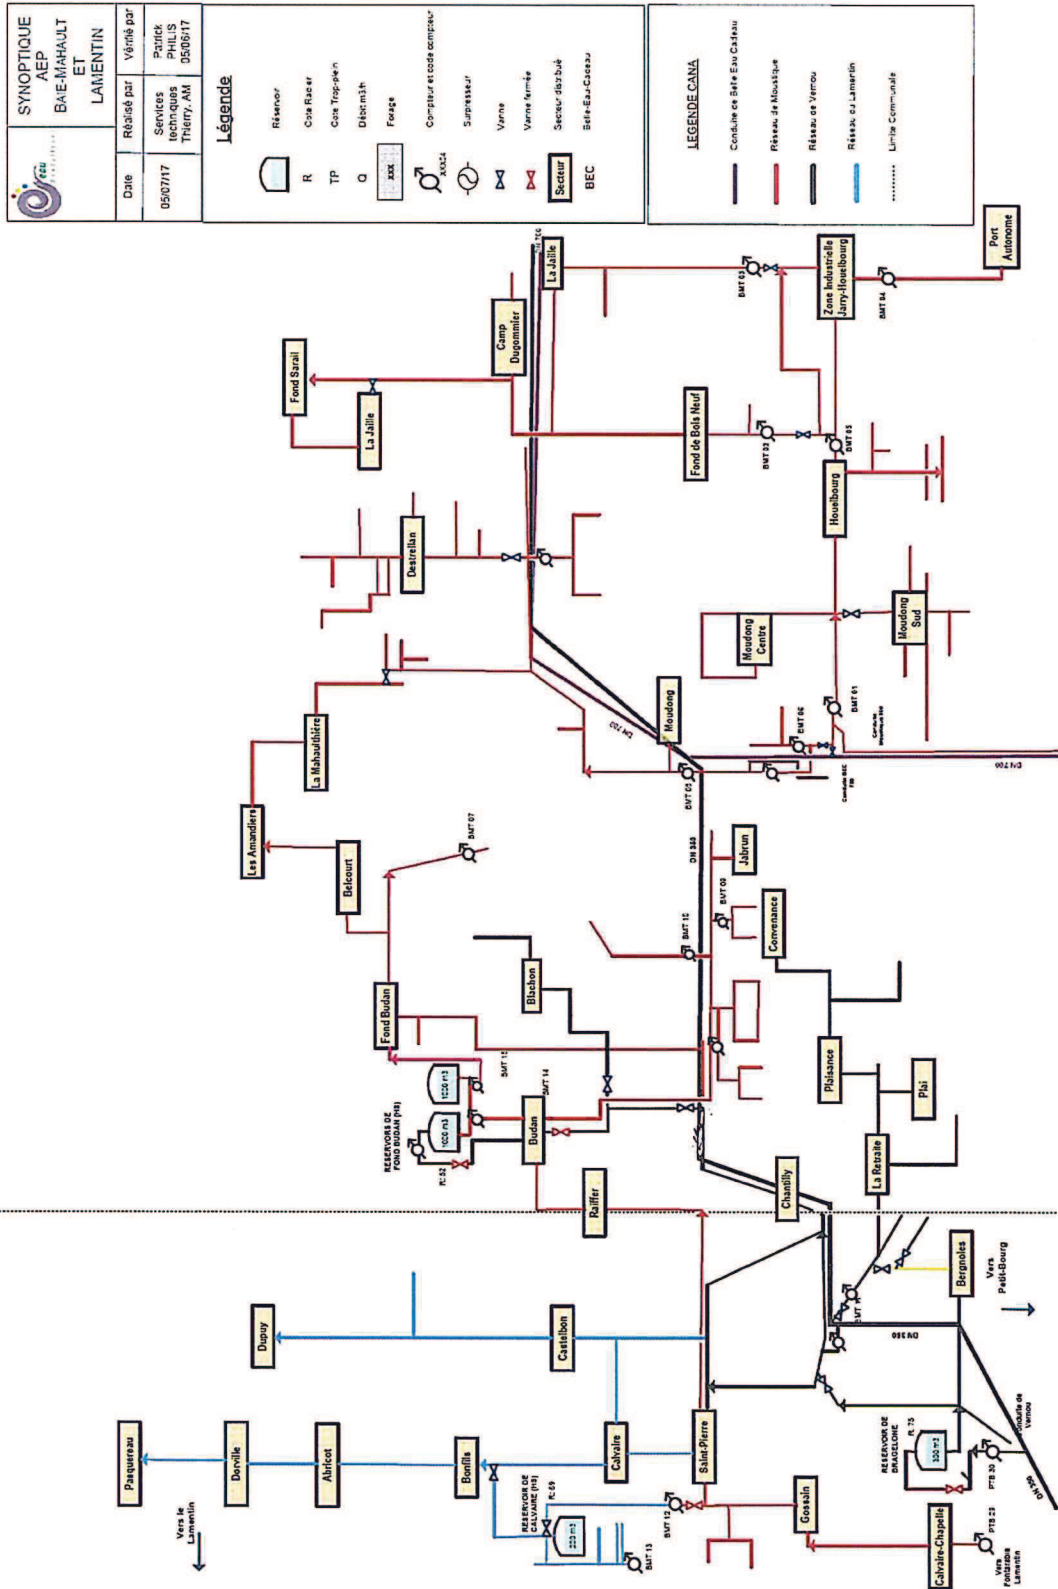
SYNOPTIQUE AEP BAIE-MAHAULT ET LAMENTIN

| Date | Réalisé par | Vérifié par |
|---|---|---|
| 05/07/17 | Services techniques Thierry, AM | Patrick PHILIS 05/06/17 |

Légende

Réservoir
R Cote Radier
TP Cote Trop-plein
Q Débit m3/h
xxx Forage
XXXXX Compteur et code compteur
Surpresseur
Vanne
Vanne fermée
Secteur Secteur distribué
BEC Belle-Eau-Cadeau

LEGENDE CANA
Conduite de Belle Eau Cadeau
Réseau de Moustique
Réseau de Vernou
Réseau du Lamentin
Limite Communale

Port Autonome
Zone Industrielle Jarry-Houelbourg
BMT 03
BMT 04
La Jaille
Camp Dugommier
Fond Sarail
La Jaille
Fond de Bois Neuf
BMT 02
BMT 05
Houelbourg
Destrellan
Moudong Sud
Moudong Centre
Moudong
BMT 01
BMT 06
La Mahaudière
Les Amandiers
Belcourt
BMT 07
BMT 05
Jabrun
BMT 09
Convenance
BMT 10
Blachon
Fond Budan
BMT 12
BMT 14
1000 m3
1000 m3
RESERVOIRS DE FOND BUDAN (FB)
FL 52
Budan
Plaisance
Plai
La Retraite
Raiffer
Chantilly
Bergnoles
Vers Petit-Bourg
Dupuy
Castelbon
DN 350
Paquereau
Dorville
Abricot
Bonfils
Calvaire
Saint-Pierre
RESERVOIR DE CALVAIRE (FB)
FL 69
BMT 12
BMT 13
Gossain
RESERVOIR DE BRAGELONE
FL 75
300 m3
PTB 30
Conduite de Vernou
Calvaire-Chapelle
PTB 23
Vers Fontarabie Lamentin
Vers le Lamentin